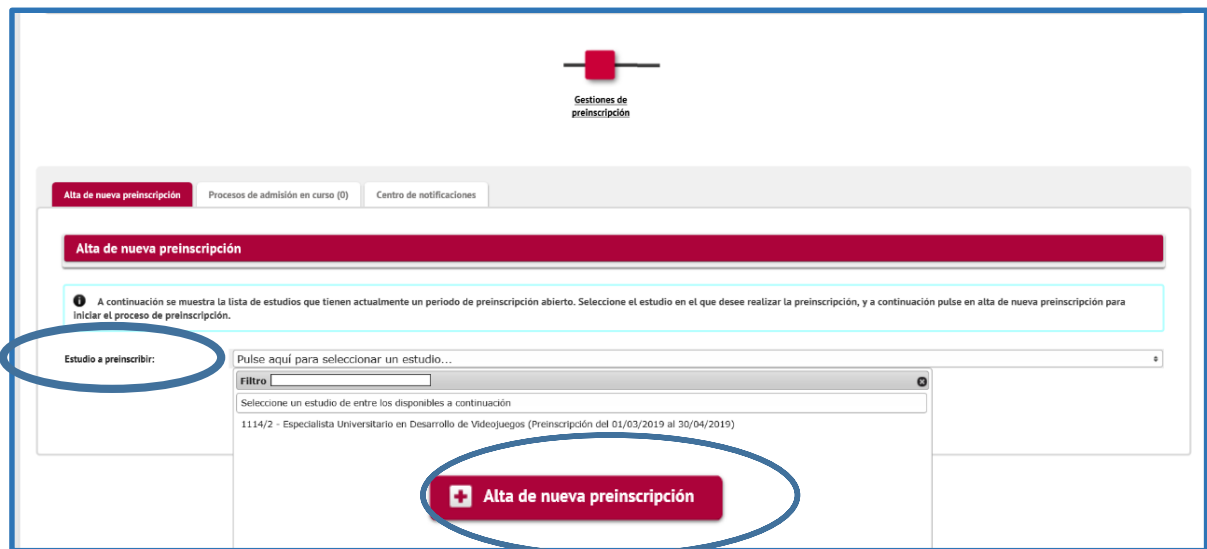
Gestiones de preinscripción

Alta de nueva preinscripción | Procesos de admisión en curso (0) | Centro de notificaciones

Alta de nueva preinscripción

A continuación se muestra la lista de estudios que tienen actualmente un periodo de preinscripción abierto. Seleccione el estudio en el que desee realizar la preinscripción, y a continuación pulse en alta de nueva preinscripción para iniciar el proceso de preinscripción.

Estudio a preinscribir:

Pulse aquí para seleccionar un estudio...

Filtro

Seleccione un estudio de entre los disponibles a continuación

1114/2 - Especialista Universitario en Desarrollo de Videojuegos (Preinscripción del 01/03/2019 al 30/04/2019)

Alta de nueva preinscripción